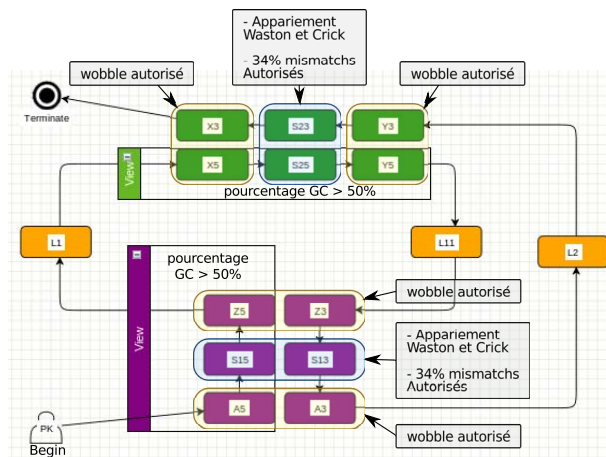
- Appariement Waston et Crick

- 34% mismatchs Autorisés

wobble autorisé

wobble autorisé

Terminate

X3

S23

Y3

View

X5

S25

Y5

pourcentage GC > 50%

L1

L11

L2

pourcentage GC > 50%

View

Z5

Z3

wobble autorisé

- Appariement Waston et Crick

- 34% mismatchs Autorisés

S15

S13

A5

A3

wobble autorisé

PK

Begin